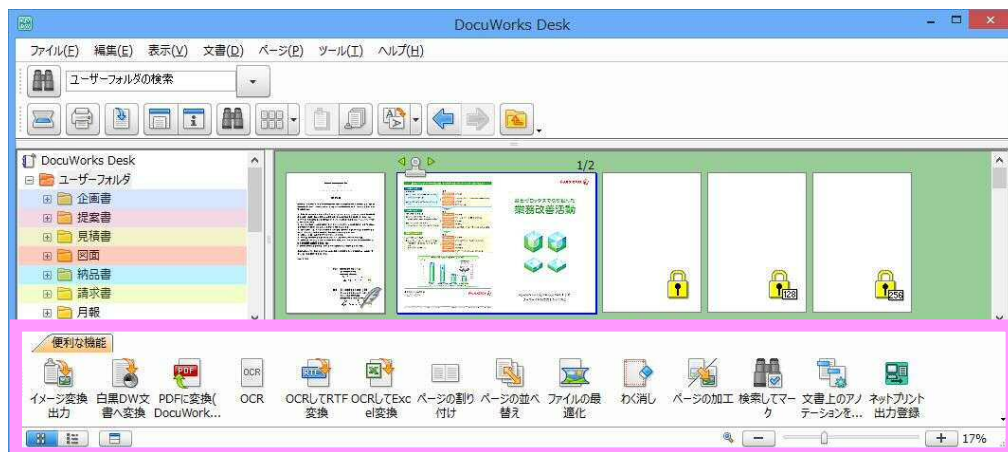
DocuWorks Desk

ファイル(F) 編集(E) 表示(V) 文書(D) ページ(P) ツール(T) ヘルプ(H)

ユーザーフォルダの検索

DocuWorks Desk
ユーザーフォルダ
企画書
提案書
見積書
図面
納品書
請求書
月報

1/2

業務改善活動

便利な機能

イメージ変換出力
白黒DW文書へ変換
PDFに変換(DocuWork...
OCR
OCRしてRTF変換
OCRしてExcel変換
ページの割り付け
ページの並べ替え
ファイルの最適化
わく消し
ページの加工
検索してマーク
文書上のアノテーションを...
ネットプリント出力登録

17%